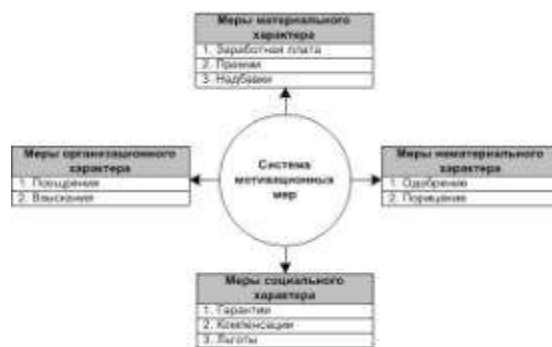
Меры материального характера
1. Заработная плата
2. Премии
3. Надбавки

Меры организационного характера
1. Поощрения
2. Взыскания

Система мотивационных мер

Меры нематериального характера
1. Одобрение
2. Порицание

Меры социального характера
1. Гарантии
2. Компенсации
3. Льготы